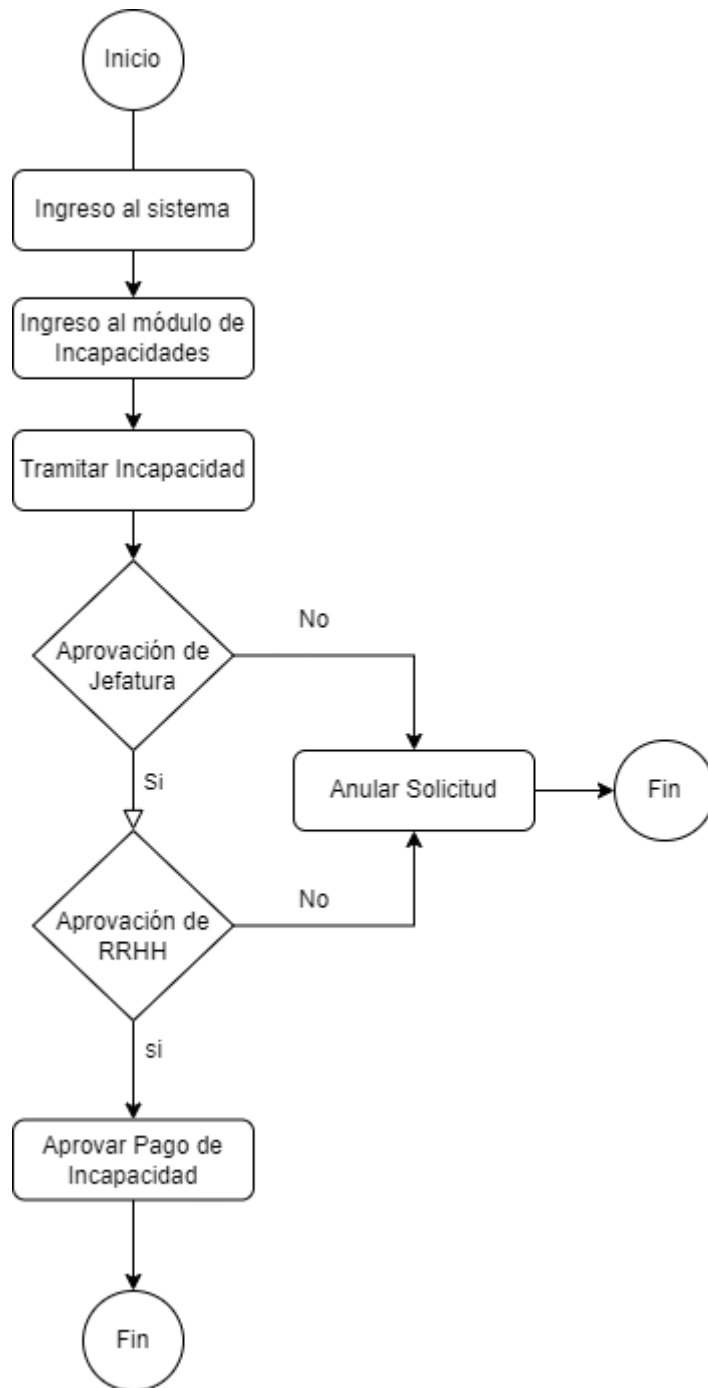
Inicio

Ingreso al sistema

Ingreso al módulo de Incapacidades

Tramitar Incapacidad

Aprovación de Jefatura

No

Si

Anular Solicitud

Fin

Aprovación de RRHH

No

si

Aprovar Pago de Incapacidad

Fin